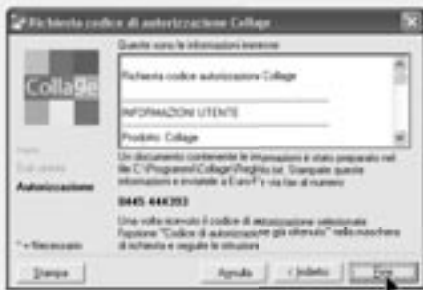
Richiesta codice di autorizzazione Collage

Queste sono le informazioni inserite:

Richiesta codice autorizzazione Collage

INFORMAZIONI UTENTE

Prodotto: Collage

Collage

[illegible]
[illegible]
Autorizzazione

* = Necessario

Un documento contenente le informazioni è stato preparato nel file C:\Programmi\Collage\Registra.txt. Stampate queste informazioni e inviatele a Euro F.I. via fax al numero:

0445 444203

Una volta ricevuto il codice di autorizzazione selezionate l'opzione "Codice di autorizzazione già ottenuto" nella maschera di richiesta e seguite le istruzioni.

Stampa

Annulla

< Indietro

Fine